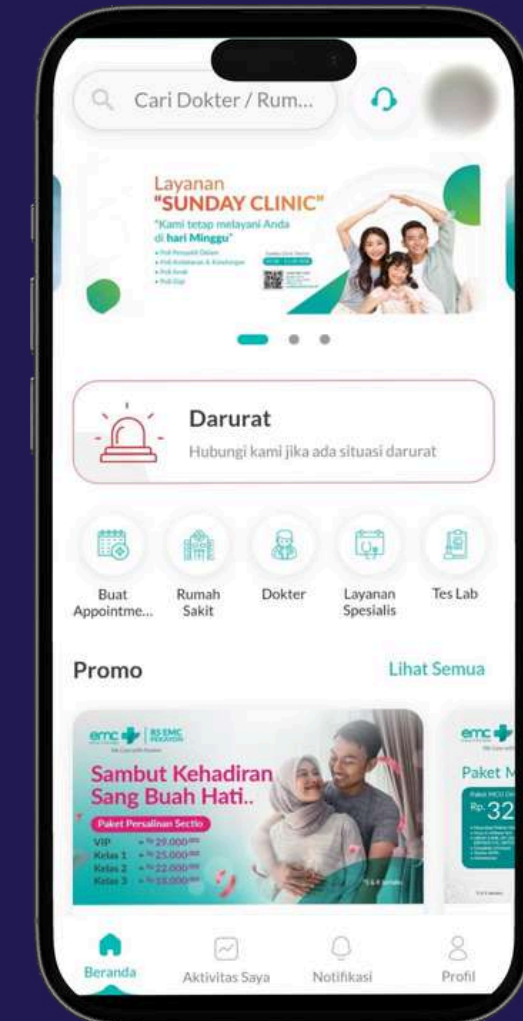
Cari Dokter / Rum...

Layanan
"SUNDAY CLINIC"
"Kami tetap melayani Anda di hari Minggu"
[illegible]

Darurat
Hubungi kami jika ada situasi darurat

Buat Appointme...
Rumah Sakit
Dokter
Layanan Spesialis
Tes Lab

Promo
Lihat Semua

emc | RS EMC
Sambut Kehadiran Sang Buah Hati..
Paket Persalinan Sectio
VIP = Rp 29.000.000
Kelas 1 = Rp 25.000.000
Kelas 2 = Rp 22.000.000
Kelas 3 = Rp 18.000.000

emc
Paket M
Rp. 32
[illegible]

Beranda
Aktivitas Saya
Notifikasi
Profil